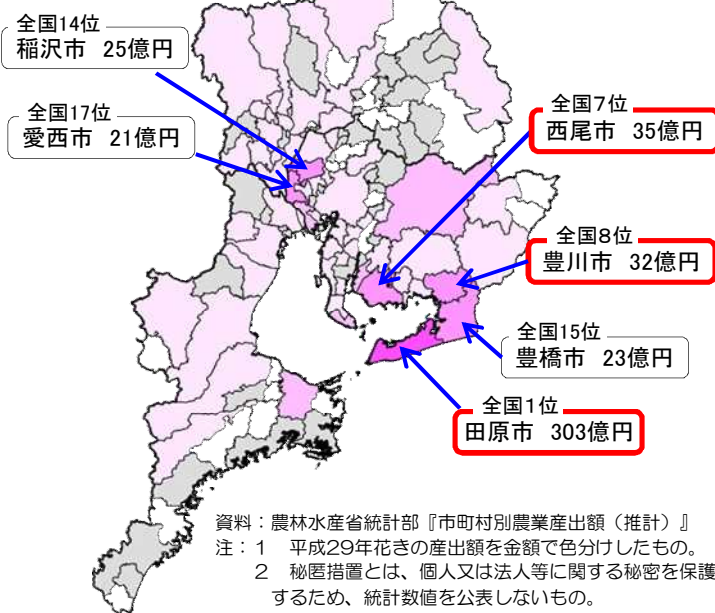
全国14位
稲沢市 25億円

全国17位
愛西市 21億円

全国7位
西尾市 35億円

全国8位
豊川市 32億円

全国15位
豊橋市 23億円

全国1位
田原市 303億円

資料：農林水産省統計部『市町村別農業産出額（推計）』
注：1 平成29年花きの産出額を金額で色分けしたもの。
2 秘匿措置とは、個人又は法人等に関する秘密を保護するため、統計数値を公表しないもの。